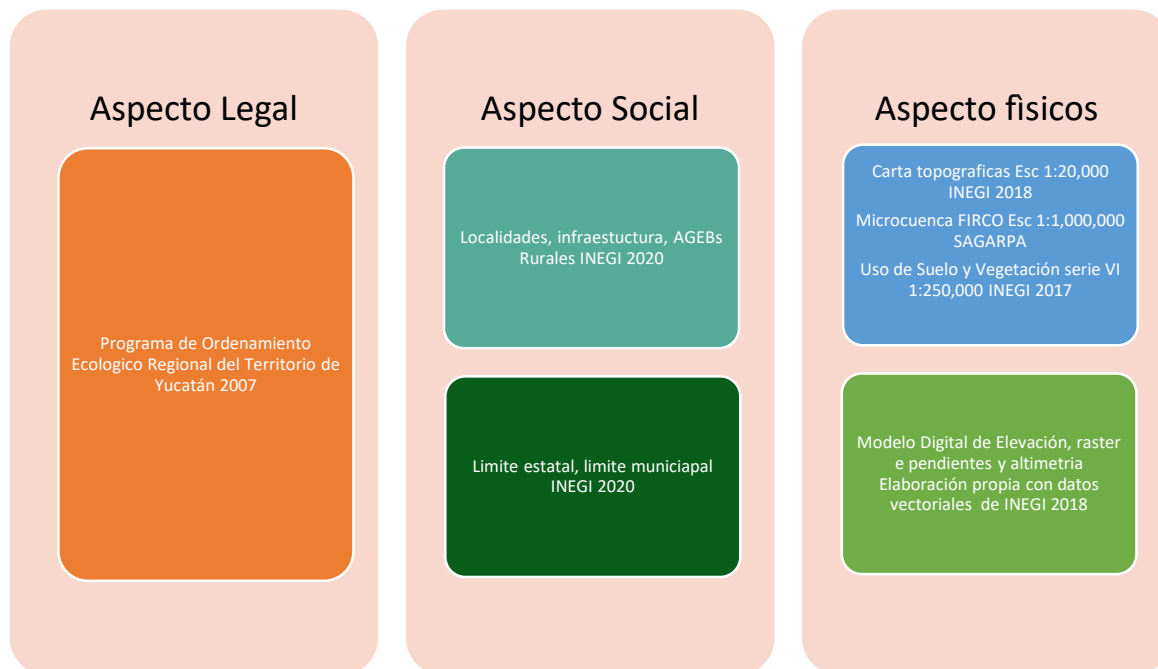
Aspecto Legal

Programa de Ordenamiento Ecologico Regional del Territorio de Yucatán 2007

Aspecto Social

Localidades, infraestuctura, AGEBs Rurales INEGI 2020

Limite estatal, limite municiapal INEGI 2020

Aspecto fisicos

Carta topograficas Esc 1:20,000 INEGI 2018

Microcuenca FIRCO Esc 1:1,000,000 SAGARPA

Uso de Suelo y Vegetación serie VI 1:250,000 INEGI 2017

Modelo Digital de Elevación, raster e pendientes y altimetria Elaboración propia con datos vectoriales de INEGI 2018